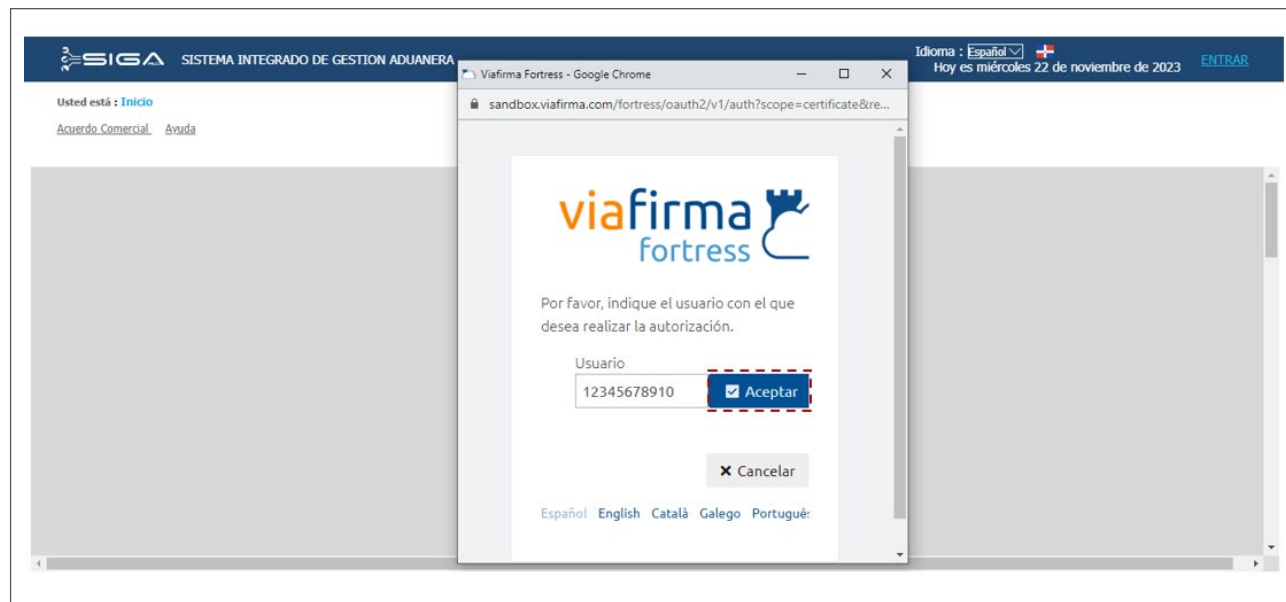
SIGA SISTEMA INTEGRADO DE GESTION ADUANERA

Idioma : Español
Hoy es miércoles 22 de noviembre de 2023
ENTRAR

Usted está : Inicio

Acuerdo Comercial Ayuda

Viafirma Fortress - Google Chrome

sandbox.viafirma.com/fortress/oauth2/v1/auth?scope=certificate&re...

viafirma fortress

Por favor, indique el usuario con el que desea realizar la autorización.

Usuario

12345678910

Aceptar

Cancelar

Español English Català Galego Portuguê